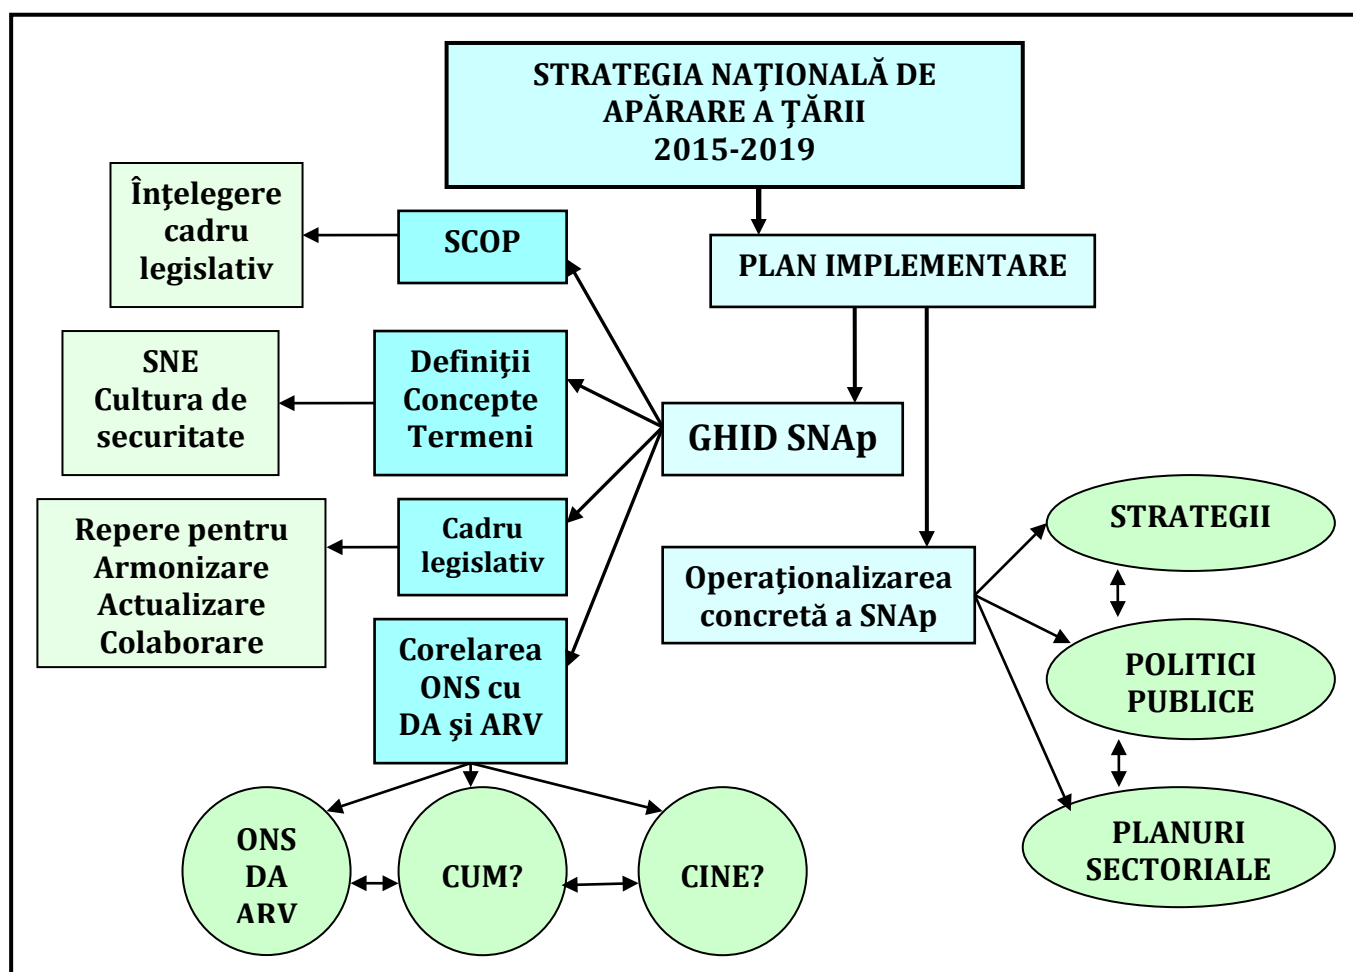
STRATEGIA NAŢIONALĂ DE APĂRARE A ŢĂRII 2015-2019

Înţelegere cadru legislativ

SCOP

PLAN IMPLEMENTARE

SNE Cultura de securitate

Definiţii Concepte Termeni

GHID SNAp

Repere pentru Armonizare Actualizare Colaborare

Cadru legislativ

Operaţionalizarea concretă a SNAp

STRATEGII

POLITICI PUBLICE

PLANURI SECTORIALE

Corelarea ONS cu DA şi ARV

ONS DA ARV

CUM?

CINE?